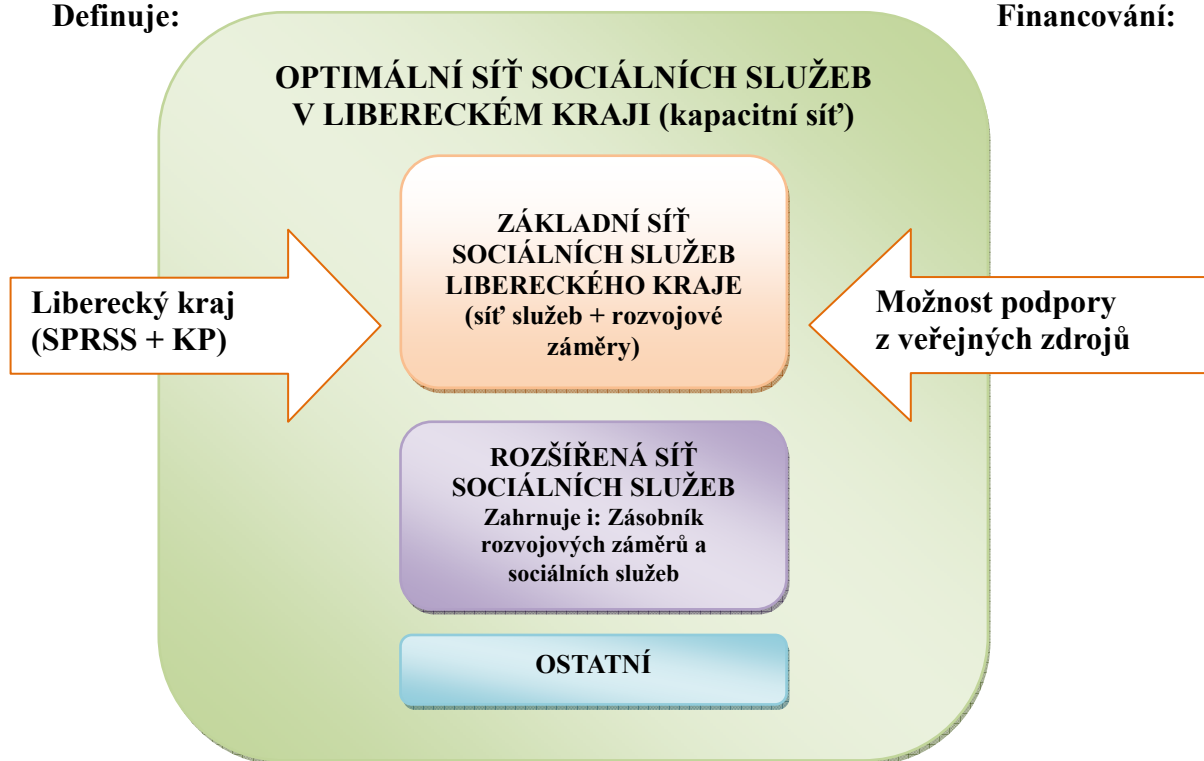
Definuje:

Financování:

OPTIMÁLNÍ SÍŤ SOCIÁLNÍCH SLUŽEB V LIBERECKÉM KRAJI (kapacitní síť)

Liberecký kraj (SPRSS + KP)

ZÁKLADNÍ SÍŤ SOCIÁLNÍCH SLUŽEB LIBERECKÉHO KRAJE (síť služeb + rozvojové záměry)

Možnost podpory z veřejných zdrojů

ROZŠÍŘENÁ SÍŤ SOCIÁLNÍCH SLUŽEB Zahrnuje i: Zásobník rozvojových záměrů a sociálních služeb

OSTATNÍ